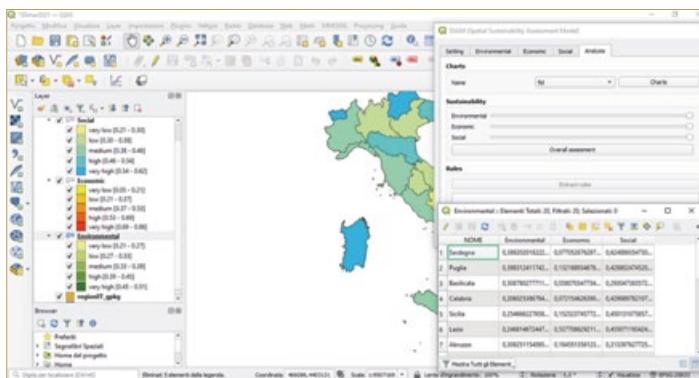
*Siena2021 — QGIS
Progetto Modifica Visualizza Layer Impostazioni Plugins Vettore Raster Database Web Mesh MMQGIS Processing Guida

Layer
Social
very low [0.21 – 0.30]
low [0.30 – 0.38]
medium [0.38 – 0.46]
high [0.46 – 0.54]
very high [0.54 – 0.62]
Economic
very low [0.05 – 0.21]
low [0.21 – 0.37]
medium [0.37 – 0.53]
high [0.53 – 0.69]
very high [0.69 – 0.86]
Environmental
very low [0.21 – 0.27]
low [0.27 – 0.33]
medium [0.33 – 0.39]
high [0.39 – 0.45]
very high [0.45 – 0.51]
regioni07_gpkg

Browser
Preferiti
Segnalibri Spaziali
Home del progetto
Home

SSAM (Spatial Sustainability Assessment Model)
Setting Environmental Economic Social Analysis
Charts
Name Nd Charts
Sustainability
Environmental
Economic
Social
Overall assessment
Rules
Extract rules

Environmental :: Elementi Totali: 20, Filtrati: 20, Selezionati: 0

| | NOME | Environmental | Economic | Social |
|---|---|---|---|---|
| 1 | Sardegna | 0,389205018222... | 0,0775526762871... | 0,424986534750... |
| 2 | Puglia | 0,398312411742... | 0,132169594678... | 0,438822474520... |
| 3 | Basilicata | 0,308780277711... | 0,0586755947754... | 0,260647383572... |
| 4 | Calabria | 0,206025398794... | 0,0721546263380... | 0,439688782107... |
| 5 | Sicilia | 0,234688227808... | 0,152523745772... | 0,450101075857... |
| 6 | Lazio | 0,248874872447... | 0,537788629211... | 0,435071165424... |
| 7 | Abruzzo | 0,308251154095... | 0,164051556123... | 0,213267627725... |

Mostra Tutti gli Elementi

Digita per localizzare (Ctrl+K) Eliminati 3 elementi dalla legenda. Coordinate 466096,4403121 Scala 1:4507169 Lente d'ingrandimento 100% Rotazione 0,0 ° Visualizza EPSG:25833